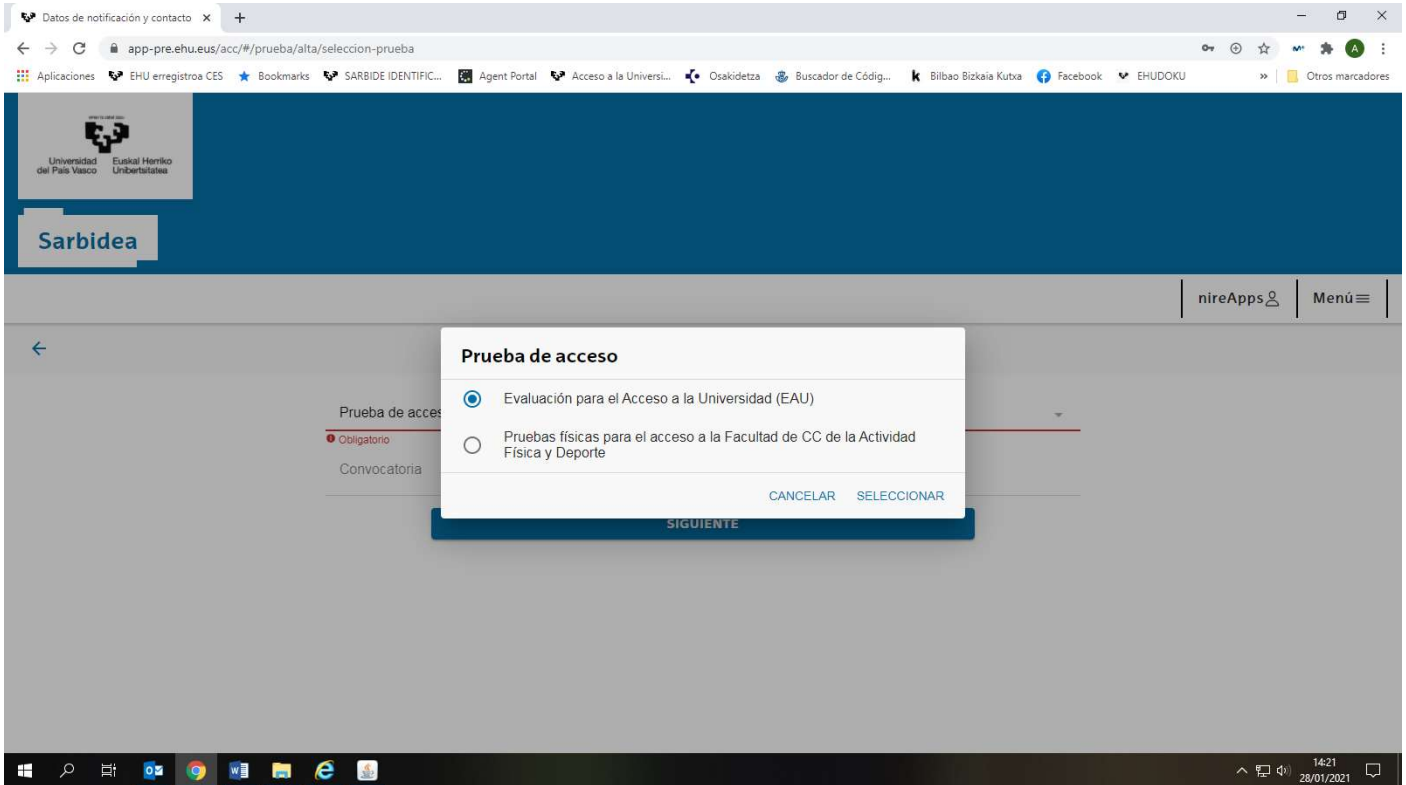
Datos de notificación y contacto ×

app-pre.ehu.eus/acc/#/prueba/alta/seleccion-prueba

Aplicaciones EHU erregistroa CES Bookmarks SARBIDE IDENTIFIC... Agent Portal Acceso a la Universi... Osakidetza Buscador de Códig... Bilbao Bizkaia Kutxa Facebook EHUDOKU » Otros marcadores

Universidad del País Vasco Euskal Herriko Unibertsitatea

Sarbidea

nireApps Menú

Prueba de acces

Obligatorio

Convocatoria

SIGUIENTE

Prueba de acceso

Evaluación para el Acceso a la Universidad (EAU)

Pruebas físicas para el acceso a la Facultad de CC de la Actividad Física y Deporte

CANCELAR SELECCIONAR

14:21
28/01/2021